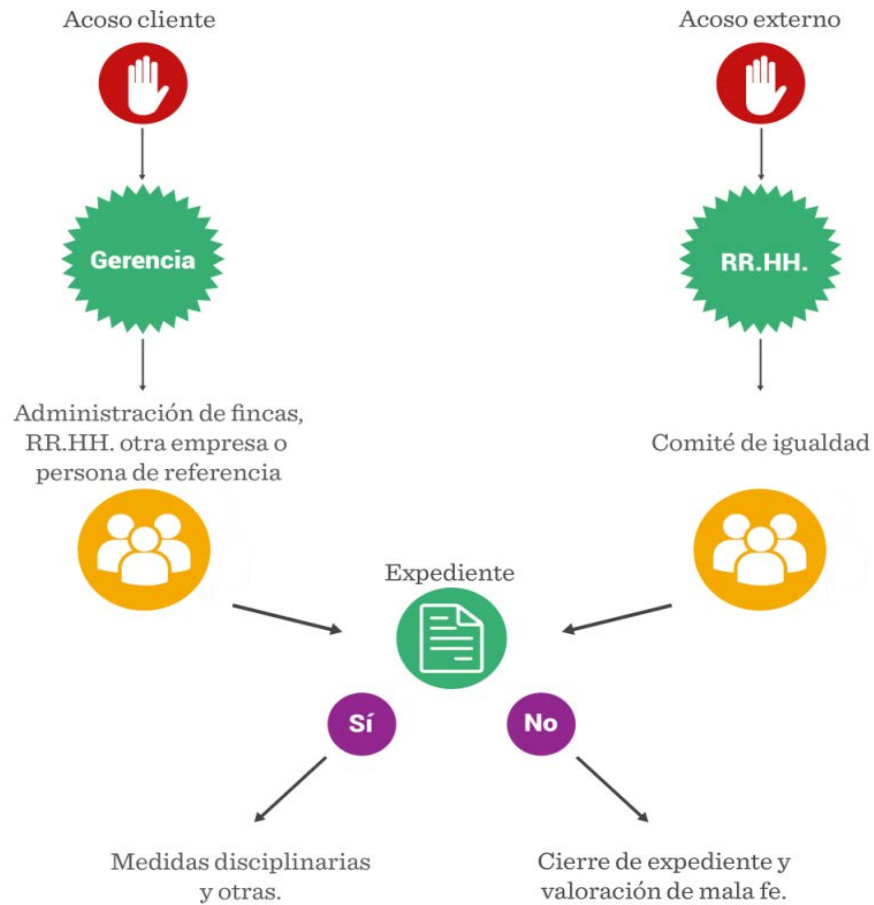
Acoso cliente

Gerencia

Administración de fincas, RR.HH. otra empresa o persona de referencia

Acoso externo

RR.HH.

Comité de igualdad

Expediente

Sí

No

Medidas disciplinarias y otras.

Cierre de expediente y valoración de mala fe.